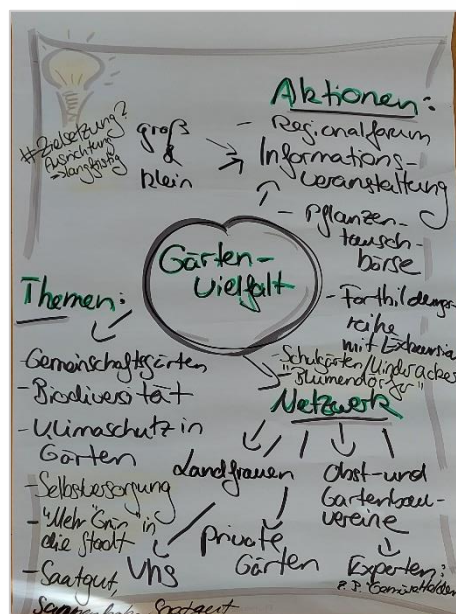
Aktionen:
- Regionalforum
Informationsveranstaltung
- Pflanzentauschbörse
- Fortbildungsreihe mit Exkursion

#Zielsetzung? Ausrichtung → langfristig

groß & klein

Gärten-Vielfalt

Themen:
- Gemeinschaftsgärten
- Biodiversität
- Klimaschutz in Gärten
- Selbstversorgung
- "Mehr Grün in die Stadt"
- Saatgut, Samenfeste Saatgut

- Schulgärten/Kindergarten
"Blumendörfer"

Netzwerk

Landfrauen
Obst- und Gartenbauvereine
VHS
private Gärten
Experten: z.B. Gartenhelden